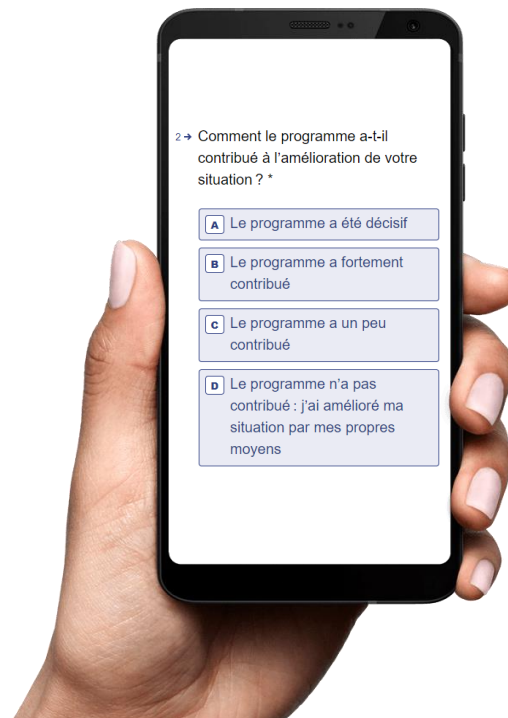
2→ Comment le programme a-t-il contribué à l'amélioration de votre situation ? *

A Le programme a été décisif

B Le programme a fortement contribué

C Le programme a un peu contribué

D Le programme n'a pas contribué : j'ai amélioré ma situation par mes propres moyens